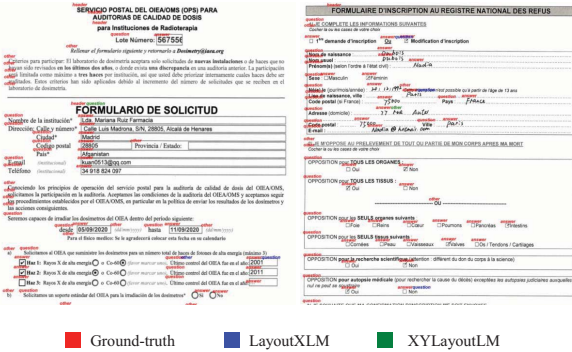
header
SERVICIO POSTAL DEL OIEA/OMS (OPS) PARA AUDITORIAS DE CALIDAD DE DOSIS para Instituciones de Radioterapia
header
Lote Número: 56755E
Rellenar el formulario siguiente y enviarlo a Dosimetry@iaea.org

other
Antes de participar: El laboratorio de dosimetría acepta solo solicitudes de nuevas instalaciones o de haces que no hayan sido revisados en los últimos tres años, o donde exista una discrepancia en una auditoría anterior. La participación está limitada como máximo a tres haces por institución, así que usted debe priorizar internamente cuáles haces debe auditar. Estos criterios han sido aplicados debido al incremento del número de solicitudes que se reciben en el laboratorio de dosimetría.

header
FORMULARIO DE SOLICITUD
question
Nombre de la institución*
answer
Lda. Mariana Ruiz Farmacia
question
Dirección: Calle y número*
answer
Calle Luis Madrona, S/N, 28805, Alcalá de Henares
question
Ciudad*
answer
Madrid
question
Código postal
answer
28805
question
Provincia / Estado:
question
País*
answer
Afganistan
question
E-mail
answer
fuuan0513@qq.com
question
Teléfono
answer
34 918 824 097

other
Consiento los principios de operación del servicio postal para la auditoría de calidad de dosis del OIEA/OMS, y solicitamos la participación en la auditoría. Aceptamos las condiciones de la auditoría del OIEA/OMS y aceptamos seguir los procedimientos establecidos por el OIEA/OMS, en particular en la política de enviar los resultados de los dosímetros y las acciones consiguientes.
question
Seremos capaces de irradiar los dosímetros del OIEA dentro del periodo siguiente:
question
desde
answer
05/09/2020
question
hasta
answer
11/09/2020
Para el Bisico medico: Se le agradecerá colocar esta fecha en su calendario
question
a) Solicitamos el OIEA que suministre los dosímetros para un número total de haces de fotones de alta energía (máximo 3)
question
Haz 1: Rayos X de alta energía o Co-60
answer
Último control del OIEA fue en el año 2001
question
Haz 2: Rayos X de alta energía o Co-60
answer
Último control del OIEA fue en el año 2011
question
Haz 3: Rayos X de alta energía o Co-60
Último control del OIEA fue en el año
question
b) Solicitamos un soporte estándar del OIEA para la irradiación de los dosímetros?
Sí No

header
FORMULAIRE D'INSCRIPTION AU REGISTRE NATIONAL DES REFUS
question
COMPLETE LES INFORMATIONS SUIVANTES
Cochez la ou les cases de votre choix
question
1ère demande d'inscription
answer
Oui
question
Modification d'inscription
question
Nom de naissance
answer
Mounio
question
Nom usuel
answer
mounio
question
Prénom(s)
answer
Nadia
question
Sexe
Masculin
answer
Féminin
question
Né(e) le
answer
31/12/1998
question
Lieu de naissance
answer
Paris
question
Code postal
answer
75000
question
Pays
answer
France
question
Adresse (domicile)
answer
37 Rue Antal
question
Code postal
answer
75014
question
Ville
answer
Paris
question
E-mail
answer
Nadia@hotmail.com

question
JE M'OPPOSE AU PRÉLÈVEMENT DE TOUT OU PARTIE DE MON CORPS APRÈS MA MORT
Cochez la ou les cases de votre choix
question
OPPOSITION pour TOUS LES ORGANES
Oui
answer
Non
question
OPPOSITION pour TOUS LES TISSUS
Oui
answer
Non
question
OPPOSITION pour les SEULS organes suivants
Foie Reins Cœur Poumons Pancréas Intestins
question
OPPOSITION pour les SEULS tissus suivants
Cornées Peau Vaisseaux Valves Os / Tendons / Cartilages
question
OPPOSITION pour la recherche scientifique
Oui
answer
Non
question
OPPOSITION pour autopsie médicale
Oui
answer
Non

Ground-truth LayoutXLM XYLayoutLM